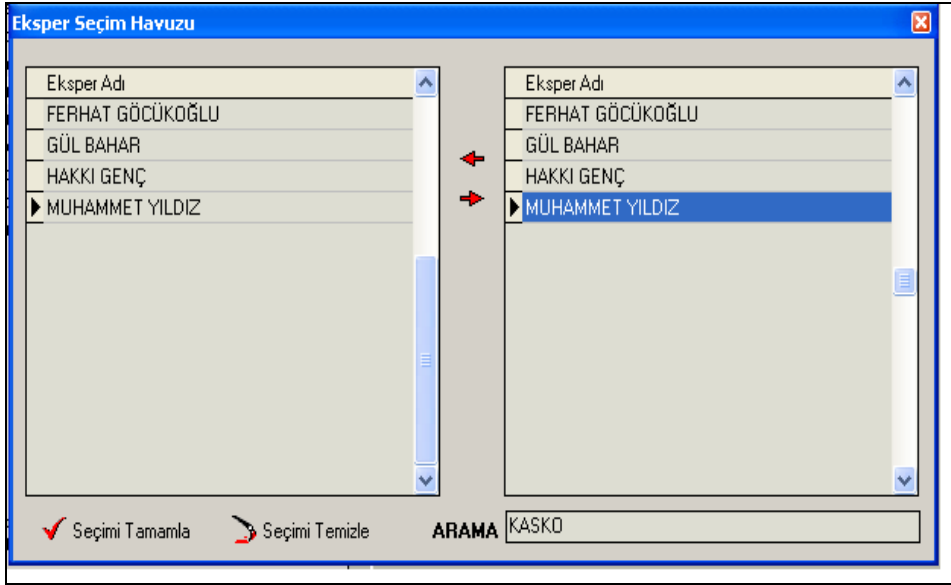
Eksper Seçim Havuzu

| Eksper Adı |
|---|
| FERHAT GÖCÜKOĞLU |
| GÜL BAHAR |
| HAKKI GENÇ |
| MUHAMMET YILDIZ |

| Eksper Adı |
|---|
| FERHAT GÖCÜKOĞLU |
| GÜL BAHAR |
| HAKKI GENÇ |
| MUHAMMET YILDIZ |

Seçimi Tamamla Seçimi Temizle ARAMA KASKO